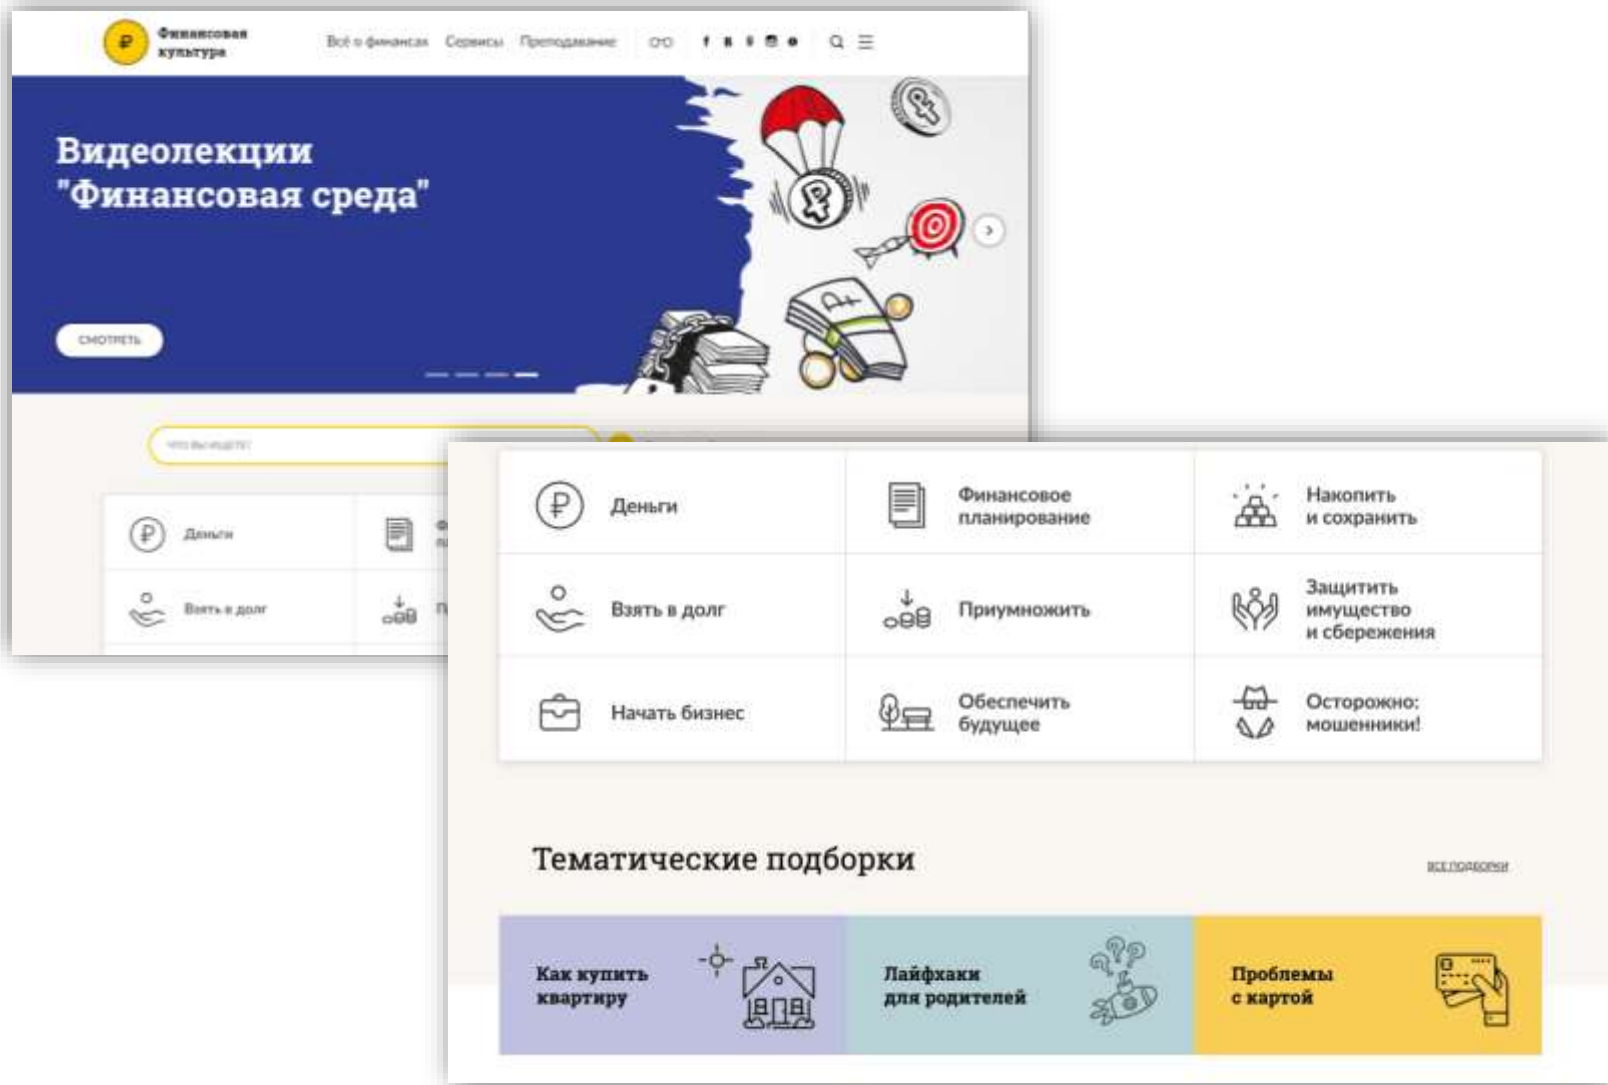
Финансовая культура

Всё о финансах Сервисы Преподавание

Видеолекции "Финансовая среда"

СМОТРЕТЬ

ЧТО ВЫ ИЩЕТЕ?

Деньги

Взять в долг

| Деньги | Финансовое планирование | Накопить и сохранить |
|---|---|---|
| Взять в долг | Приумножить | Защитить имущество и сбережения |
| Начать бизнес | Обеспечить будущее | Осторожно: мошенники! |

Тематические подборки

ВСЕ ПОДБОРКИ

Как купить квартиру

Лайфхаки для родителей

Проблемы с картой